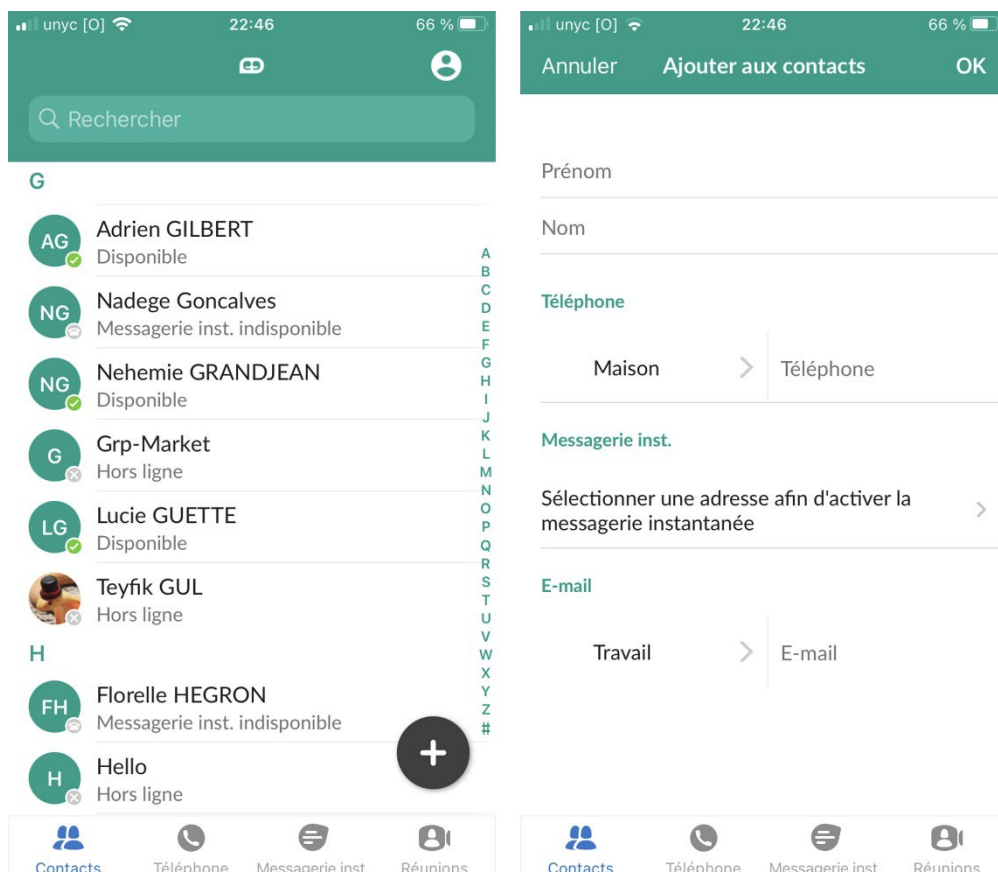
unyc [O] 22:46 66 %

Rechercher

G

AG Adrien GILBERT
Disponible

NG Nadege Goncalves
Messagerie inst. indisponible

NG Nehemie GRANDJEAN
Disponible

G Grp-Market
Hors ligne

LG Lucie GUETTE
Disponible

Teyfik GUL
Hors ligne

H

FH Florelle HEGRON
Messagerie inst. indisponible

H Hello
Hors ligne

A B C D E F G H I J K L M N O P Q R S T U V W X Y Z #

+

Contacts Téléphone Messagerie inst Réunions

unyc [O] 22:46 66 %

Annuler Ajouter aux contacts OK

Prénom

Nom

Téléphone

Maison Téléphone

Messagerie inst.

Sélectionner une adresse afin d'activer la messagerie instantanée

E-mail

Travail E-mail

Contacts Téléphone Messagerie inst Réunions